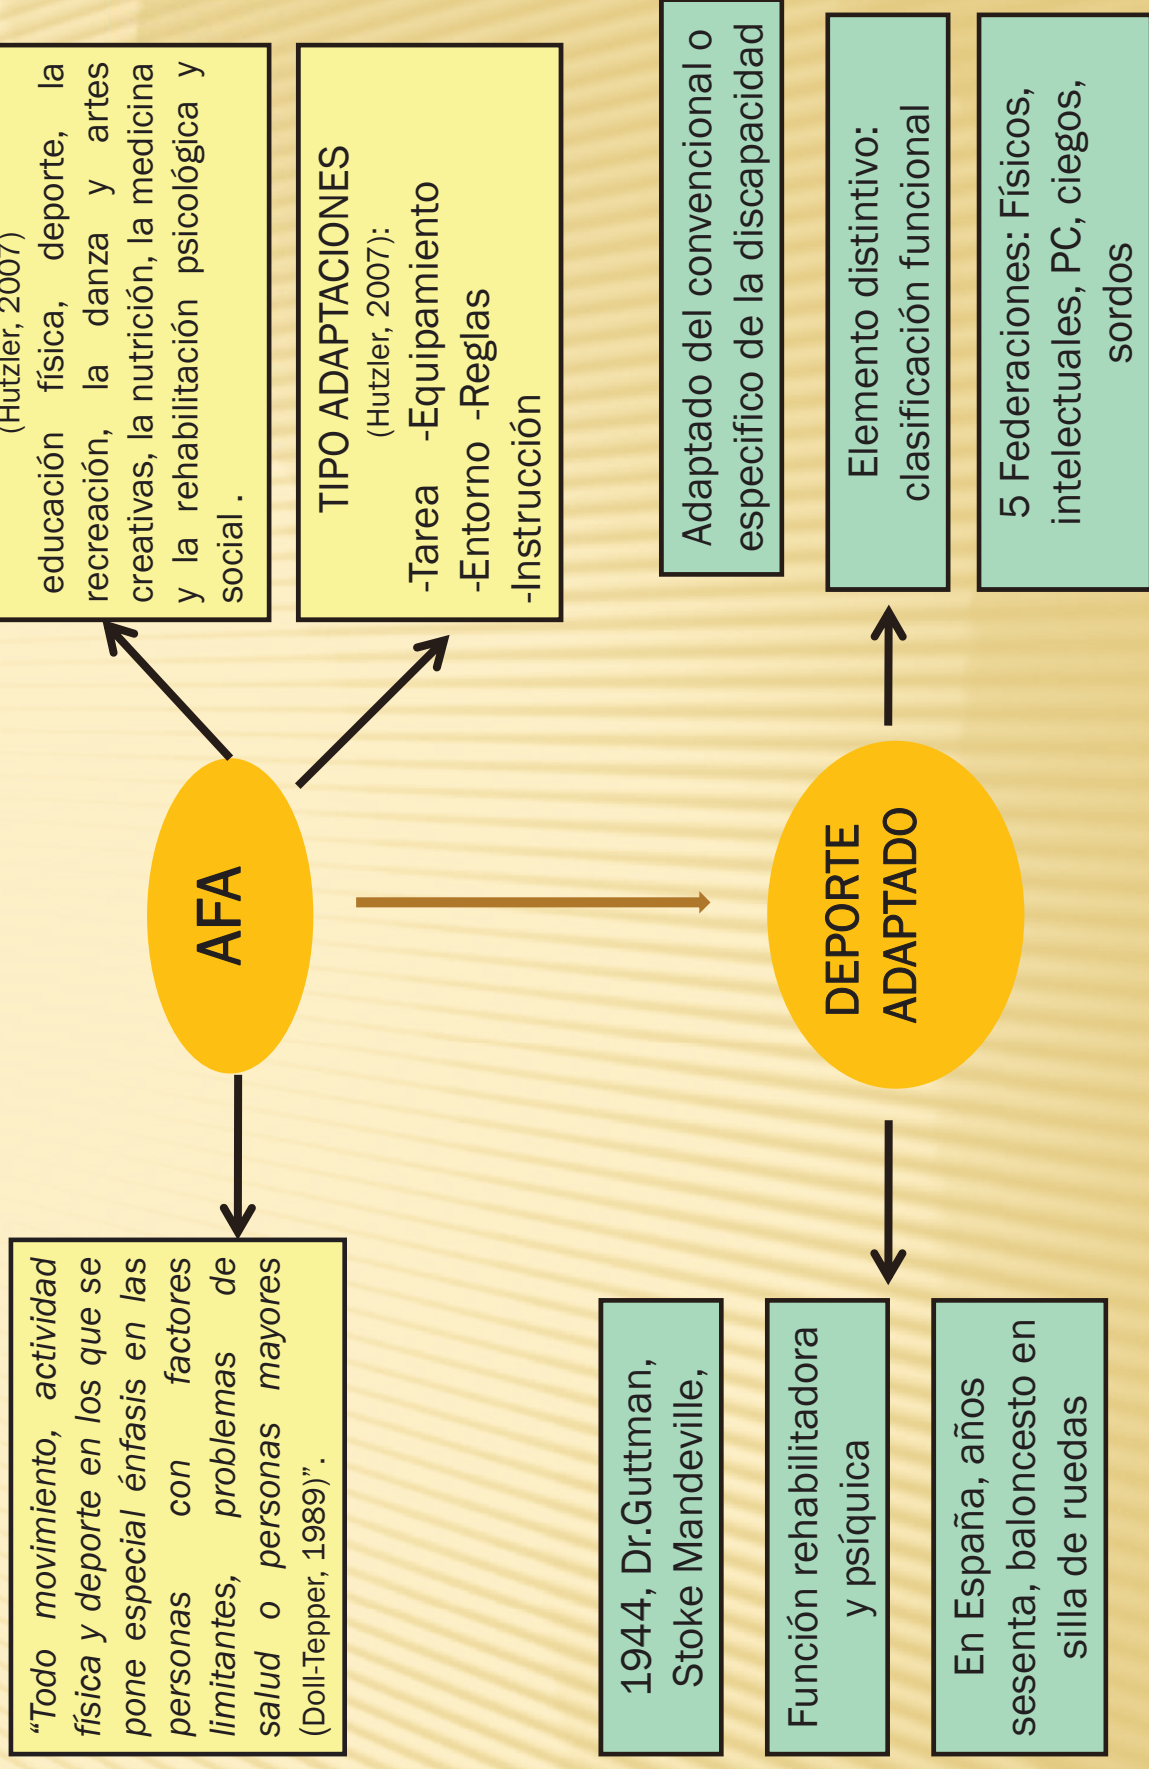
“Todo movimiento, actividad física y deporte en los que se pone especial énfasis en las personas con factores limitantes, problemas de salud o personas mayores (Doll-Tepper, 1989)”.

AFA

(Hutzler, 2007)
educación física, deporte, la recreación, la danza y artes creativas, la nutrición, la medicina y la rehabilitación psicológica y social .

TIPO ADAPTACIONES
(Hutzler, 2007):
-Tarea -Equipamiento
-Entorno -Reglas
-Instrucción

DEPORTE ADAPTADO

1944, Dr.Guttman, Stoke Mandeville,

Función rehabilitadora y psíquica

En España, años sesenta, baloncesto en silla de ruedas

Adaptado del convencional o específico de la discapacidad

Elemento distintivo: clasificación funcional

5 Federaciones: Físicos, intelectuales, PC, ciegos, sordos